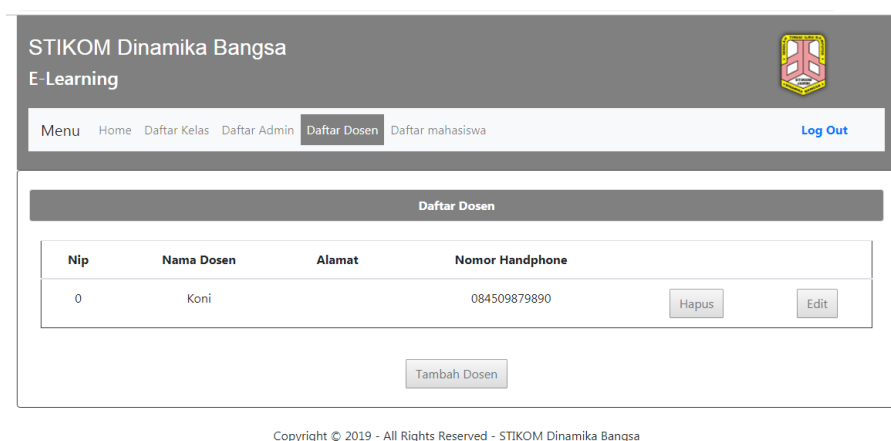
STIKOM Dinamika Bangsa
E-Learning

Menu Home Daftar Kelas Daftar Admin Daftar Dosen Daftar mahasiswa Log Out

Daftar Dosen

| Nip | Nama Dosen | Alamat | Nomor Handphone | | |
|---|---|---|---|---|---|
| 0 | Koni | | 084509879890 | Hapus | Edit |

Tambah Dosen

Copyright © 2019 - All Rights Reserved - STIKOM Dinamika Bangsa